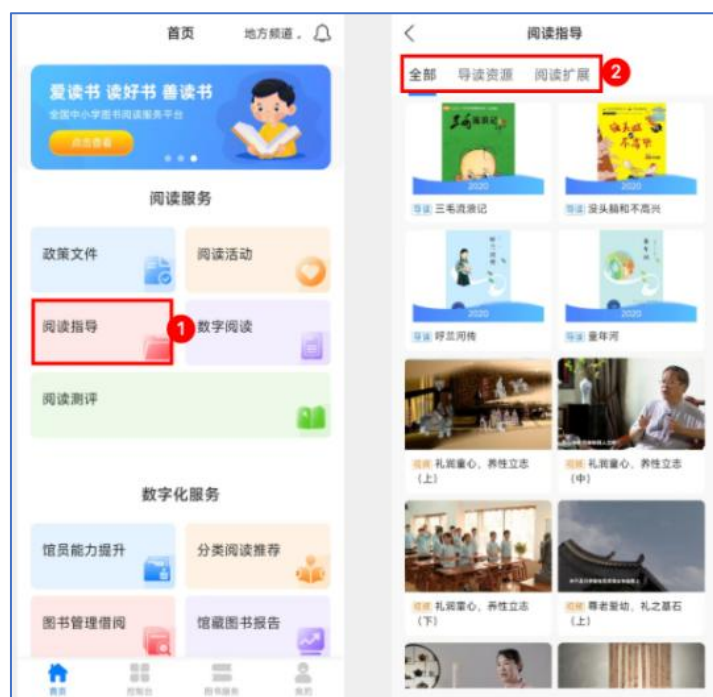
首页

地方频道

爱读书 读好书 善读书

全国中小学图书阅读服务平台

点击查看

阅读服务

政策文件

阅读活动

阅读指导

1

数字阅读

阅读测评

数字化服务

馆员能力提升

分类阅读推荐

图书管理借阅

馆藏图书报告

首页

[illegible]

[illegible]

我的

阅读指导

全部

导读资源

阅读扩展

2

2020

导读 三毛流浪记

2020

导读 没头脑和不高兴

2020

导读 呼兰河传

2020

导读 童年河

视频 礼润童心，养性立志（上）

视频 礼润童心，养性立志（中）

视频 礼润童心，养性立志（下）

视频 尊老爱幼，礼之基石（上）